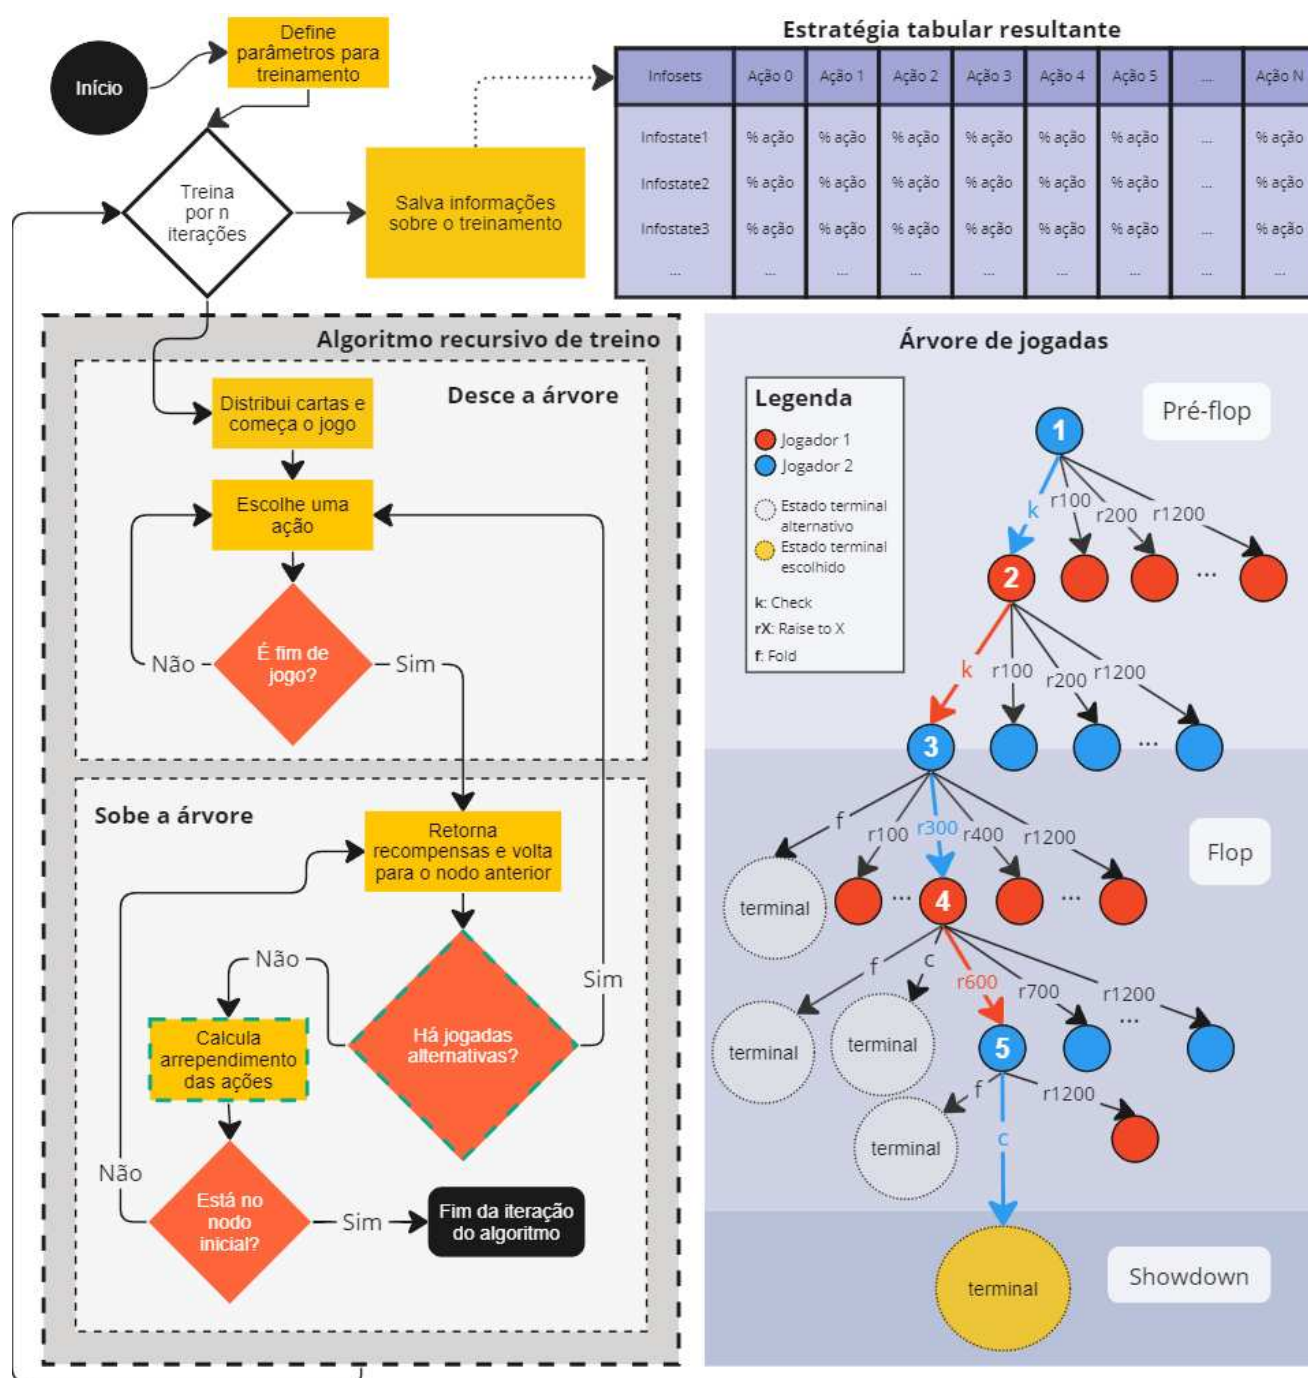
Início

Define parâmetros para treinamento

Treina por n iterações

Salva informações sobre o treinamento

Estratégia tabular resultante

| Infosets | Ação 0 | Ação 1 | Ação 2 | Ação 3 | Ação 4 | Ação 5 | ... | Ação N |
|---|---|---|---|---|---|---|---|---|
| Infostate1 | % ação | % ação | % ação | % ação | % ação | % ação | ... | % ação |
| Infostate2 | % ação | % ação | % ação | % ação | % ação | % ação | ... | % ação |
| Infostate3 | % ação | % ação | % ação | % ação | % ação | % ação | ... | % ação |
| ... | ... | ... | ... | ... | ... | ... | ... | ... |

Algoritmo recursivo de treino

Desce a árvore

Distribui cartas e começa o jogo

Escolhe uma ação

Não

É fim de jogo?

Sim

Sobe a árvore

Retorna recompensas e volta para o nodo anterior

Não

Sim

Calcula arrependimento das ações

Há jogadas alternativas?

Não

Está no nodo inicial?

Sim

Fim da iteração do algoritmo

Árvore de jogadas

Legenda
Jogador 1
Jogador 2
Estado terminal alternativo
Estado terminal escolhido
k: Check
rX: Raise to X
f: Fold

Pré-flop

1
k r100 r200 r1200
2 ...
k r100 r200 r1200
3 ...

Flop

f r100 r300 r400 r1200
terminal ... 4 ...
f c r600 r700 r1200
terminal terminal 5 ...
f r1200
terminal
c

Showdown

terminal